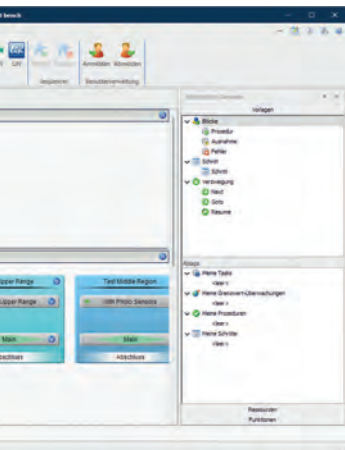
t bench

Ulf

Verzweigen

Anmelden

Abmelden

Benutzerverwaltung

Vorlagen

Blöcke

Prozedur

Ausnahme

Fehler

Schritt

Schritt

Verzweigung

Next

Goto

Resume

Ablage

Meine Tasks

<leer>

Meine Grenzwert-Überwachungen

<leer>

Meine Prozeduren

<leer>

Meine Schritte

<leer>

Upper Range

Upper Range

Main

Abschluss

Test Middle Region

Hfl Photo Sensors

Main

Abschluss

Ressourcen

Funktionen